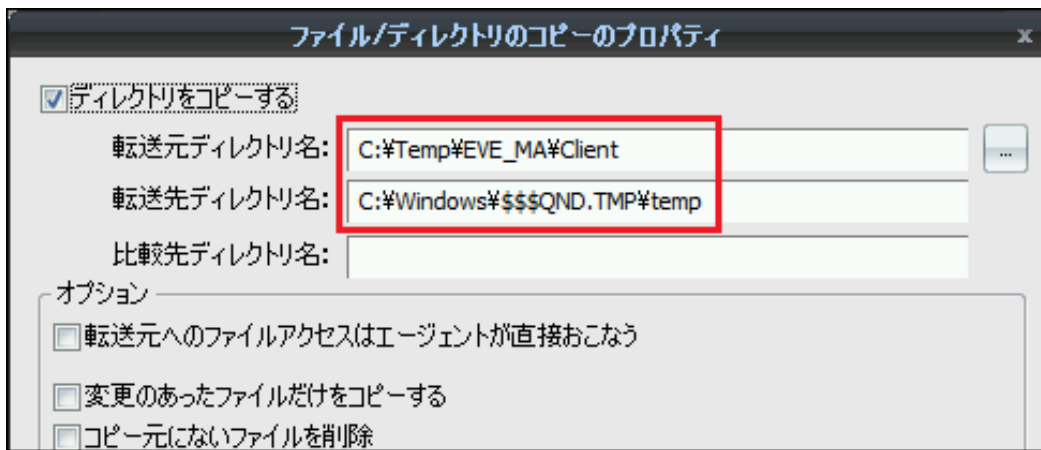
ファイル/ディレクトリのコピーのプロパティ

x

ディレクトリをコピーする

転送元ディレクトリ名: C:¥Temp¥EVE_MA¥Client

...

転送先ディレクトリ名: C:¥Windows¥$$$QND.TMP¥temp

比較先ディレクトリ名:

オプション

転送元へのファイルアクセスはエージェントが直接おこなう

変更のあったファイルだけをコピーする

コピー元にないファイルを削除